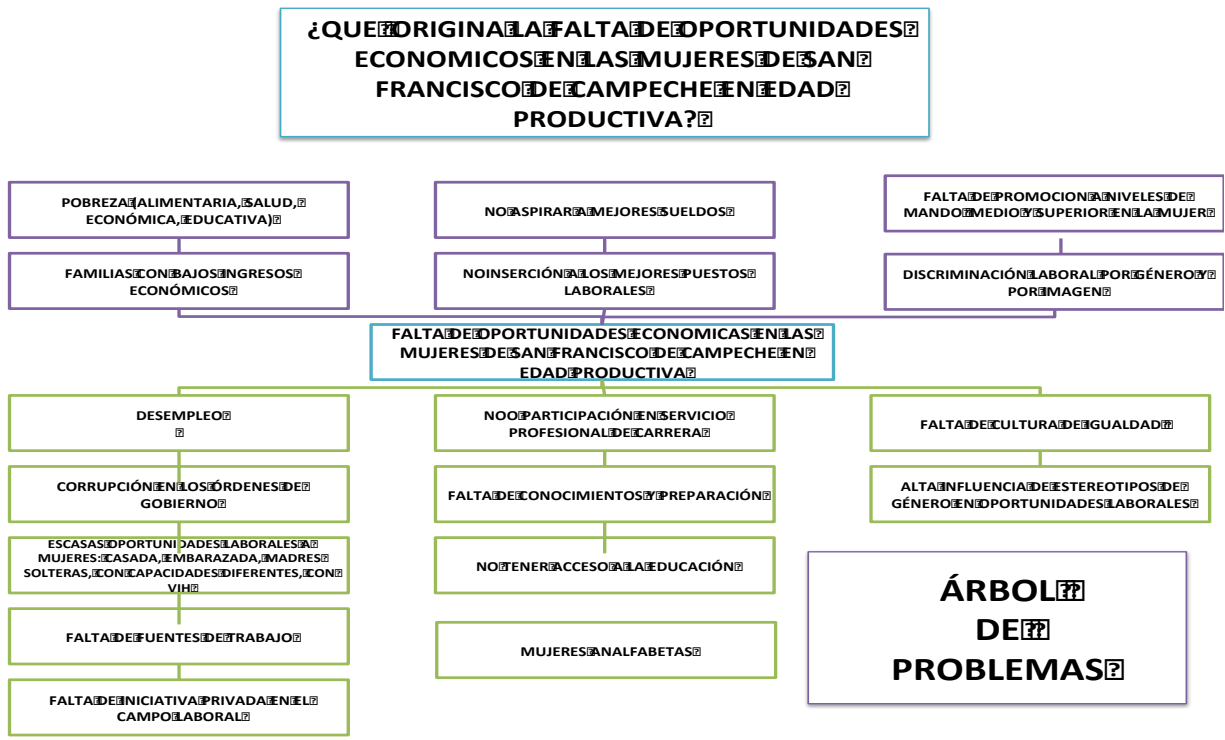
¿QUE ORIGINA LA FALTA DE OPORTUNIDADES ECONOMICOS EN LAS MUJERES DE SAN FRANCISCO DE CAMPECHE EN EDAD PRODUCTIVA?

POBREZA (ALIMENTARIA, SALUD, ECONÓMICA, EDUCATIVA)

FAMILIAS CON BAJOS INGRESOS ECONÓMICOS

NO ASPIRAR A MEJORES SUELDOS

NO INSERCIÓN A LOS MEJORES PUESTOS LABORALES

FALTA DE PROMOCION A NIVELES DE MANDO MEDIO Y SUPERIOR EN LA MUJER

DISCRIMINACIÓN LABORAL POR GÉNERO Y POR IMAGEN

FALTA DE OPORTUNIDADES ECONOMICAS EN LAS MUJERES DE SAN FRANCISCO DE CAMPECHE EN EDAD PRODUCTIVA

DESEMPLEO

CORRUPCIÓN EN LOS ÓRDENES DE GOBIERNO

ESCASAS OPORTUNIDADES LABORALES A MUJERES: CASADA, EMBARAZADA, MADRES SOLTERAS, CON CAPACIDADES DIFERENTES, CON VIH

FALTA DE FUENTES DE TRABAJO

FALTA DE INICIATIVA PRIVADA EN EL CAMPO LABORAL

NO PARTICIPACIÓN EN SERVICIO PROFESIONAL DE CARRERA

FALTA DE CONOCIMIENTOS Y PREPARACIÓN

NO TENER ACCESO A LA EDUCACIÓN

MUJERES ANALFABETAS

FALTA DE CULTURA DE IGUALDAD

ALTA INFLUENCIA DE ESTEREOTIPOS DE GÉNERO EN OPORTUNIDADES LABORALES

ÁRBOL DE PROBLEMAS